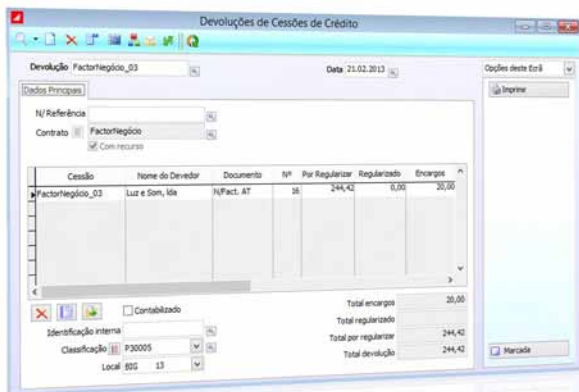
Devoluções de Cessões de Crédito

Devolução FactorNegócio_03

Data 21.02.2013

Opções deste Ecrã

Imprimir

Dados Principais

N/ Referência

Contrato FactorNegócio

Com recurso

| Cessão | Nome do Devedor | Documento | Nº | Por Regularizar | Regularizado | Encargos |
|---|---|---|---|---|---|---|
| FactorNegócio_03 | Luz e Som, lda | N/Fact. AT | 16 | 244,42 | 0,00 | 20,00 |

Contabilizado

Identificação interna

Classificação P30005

Local BIG 13

Total encargos 20,00

Total regularizado

Total por regularizar 244,42

Total devolução 244,42

Marcada